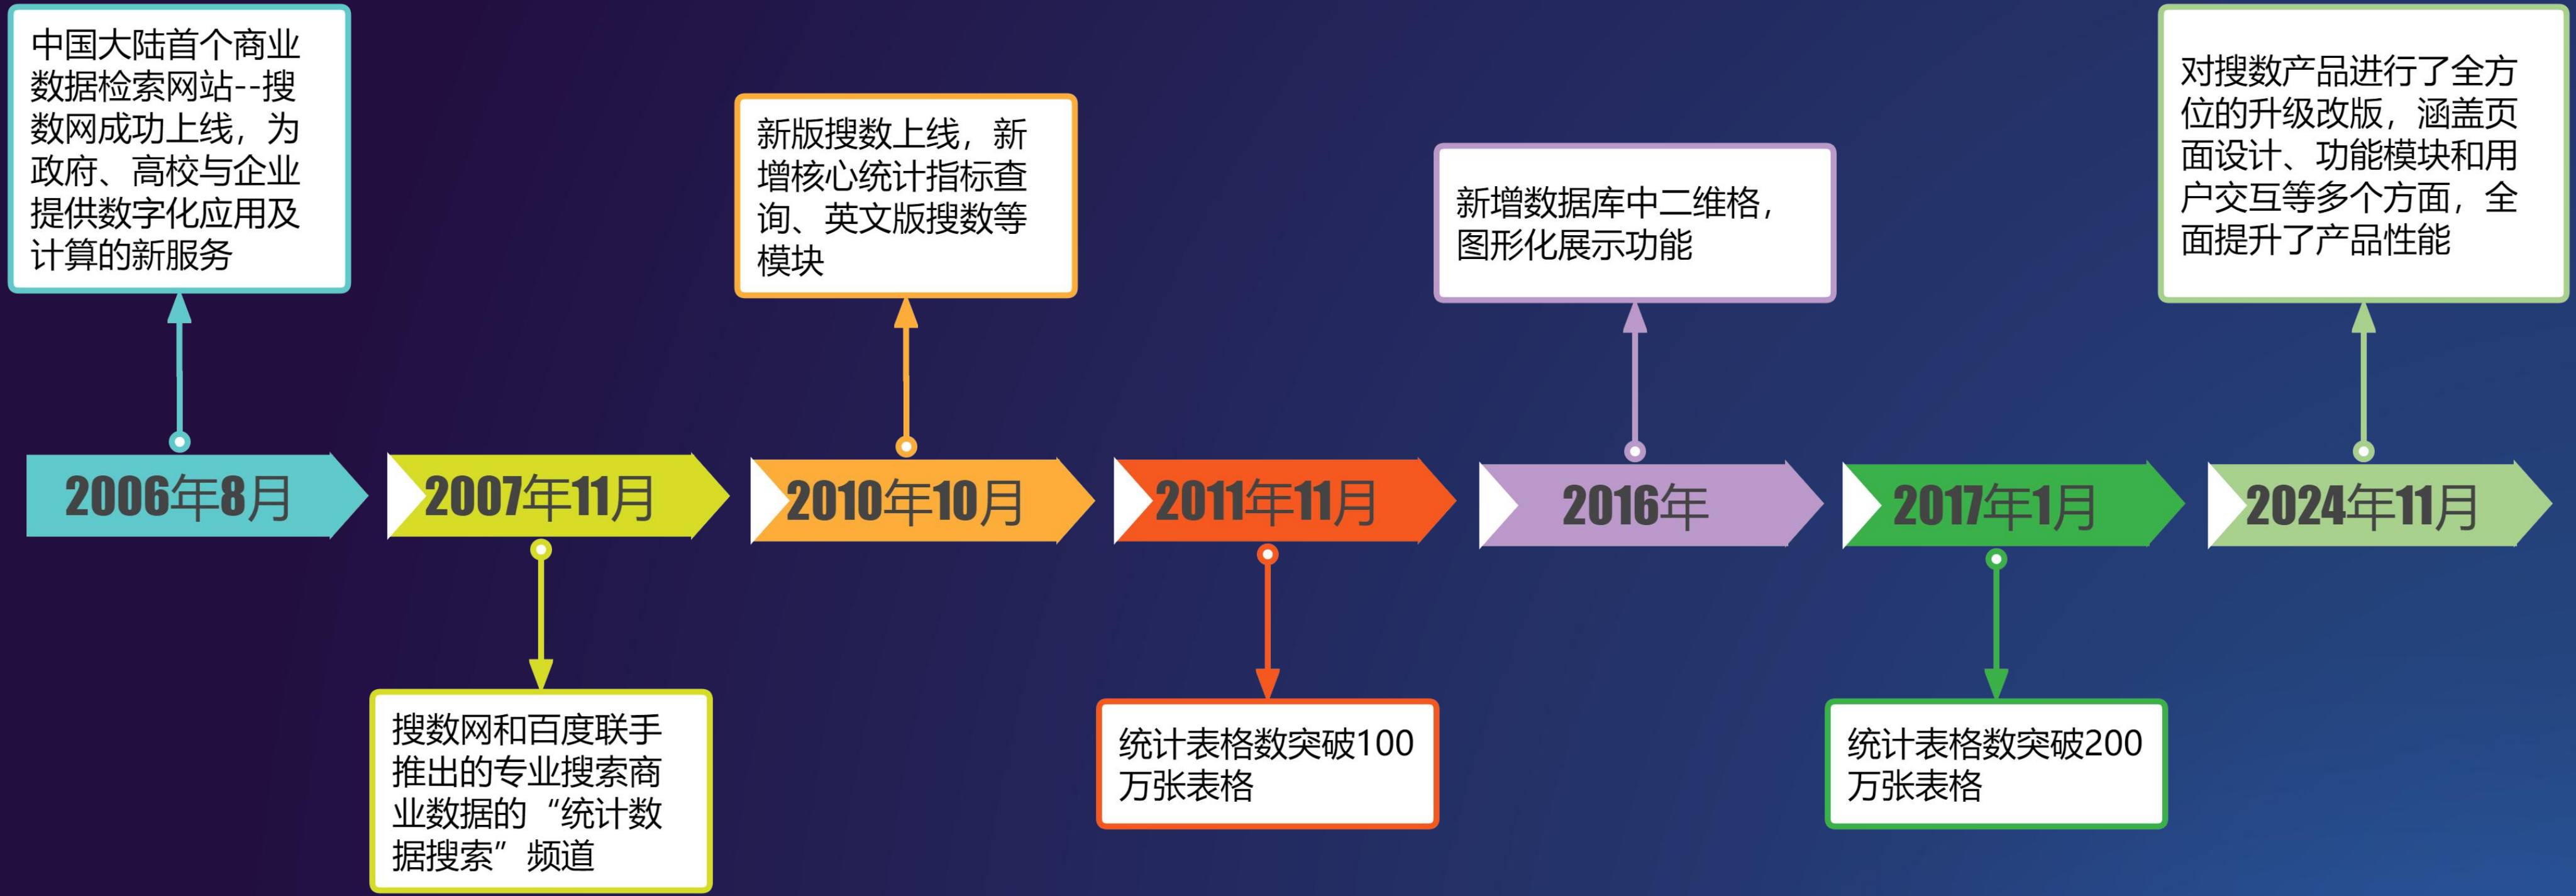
中国大陆首个商业数据检索网站--搜数网成功上线，为政府、高校与企业提供数字化应用及计算的新服务

新版搜数上线，新增核心统计指标查询、英文版搜数等模块

新增数据库中二维格，图形化展示功能

对搜数产品进行了全方位的升级改版，涵盖页面设计、功能模块和用户交互等多个方面，全面提升了产品性能

2006年8月

2007年11月

2010年10月

2011年11月

2016年

2017年1月

2024年11月

搜数网和百度联手推出的专业搜索商业数据的“统计数据搜索”频道

统计表格数突破100万张表格

统计表格数突破200万张表格